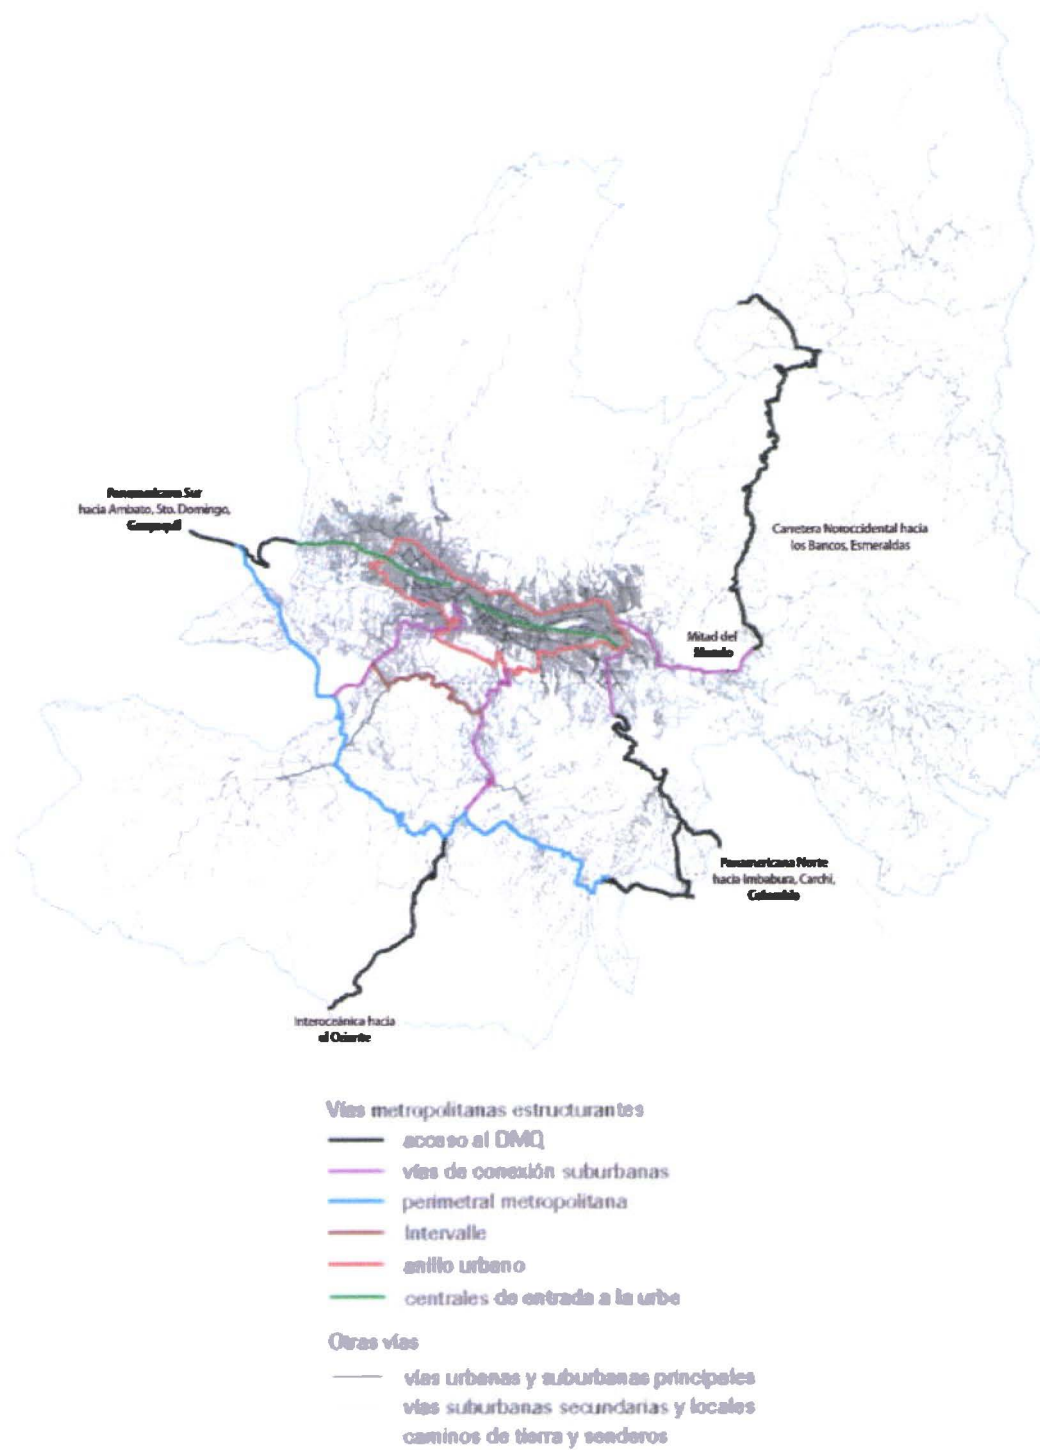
Panamericana Sur hacia Ambato, Sto. Domingo, Guayaquil

Carretera Noroccidental hacia los Bancos, Esmeraldas

Mitad del Mundo

Panamericana Norte hacia Imbabura, Carchi, Colombia

Interoceánica hacia el Oriente

Vías metropolitanas estructurantes
acceso al DMQ
vías de conexión suburbanas
perimetral metropolitana
intervalle
anillo urbano
centrales de entrada a la urbe

Otras vías
vías urbanas y suburbanas principales
vías suburbanas secundarias y locales
caminos de tierra y senderos